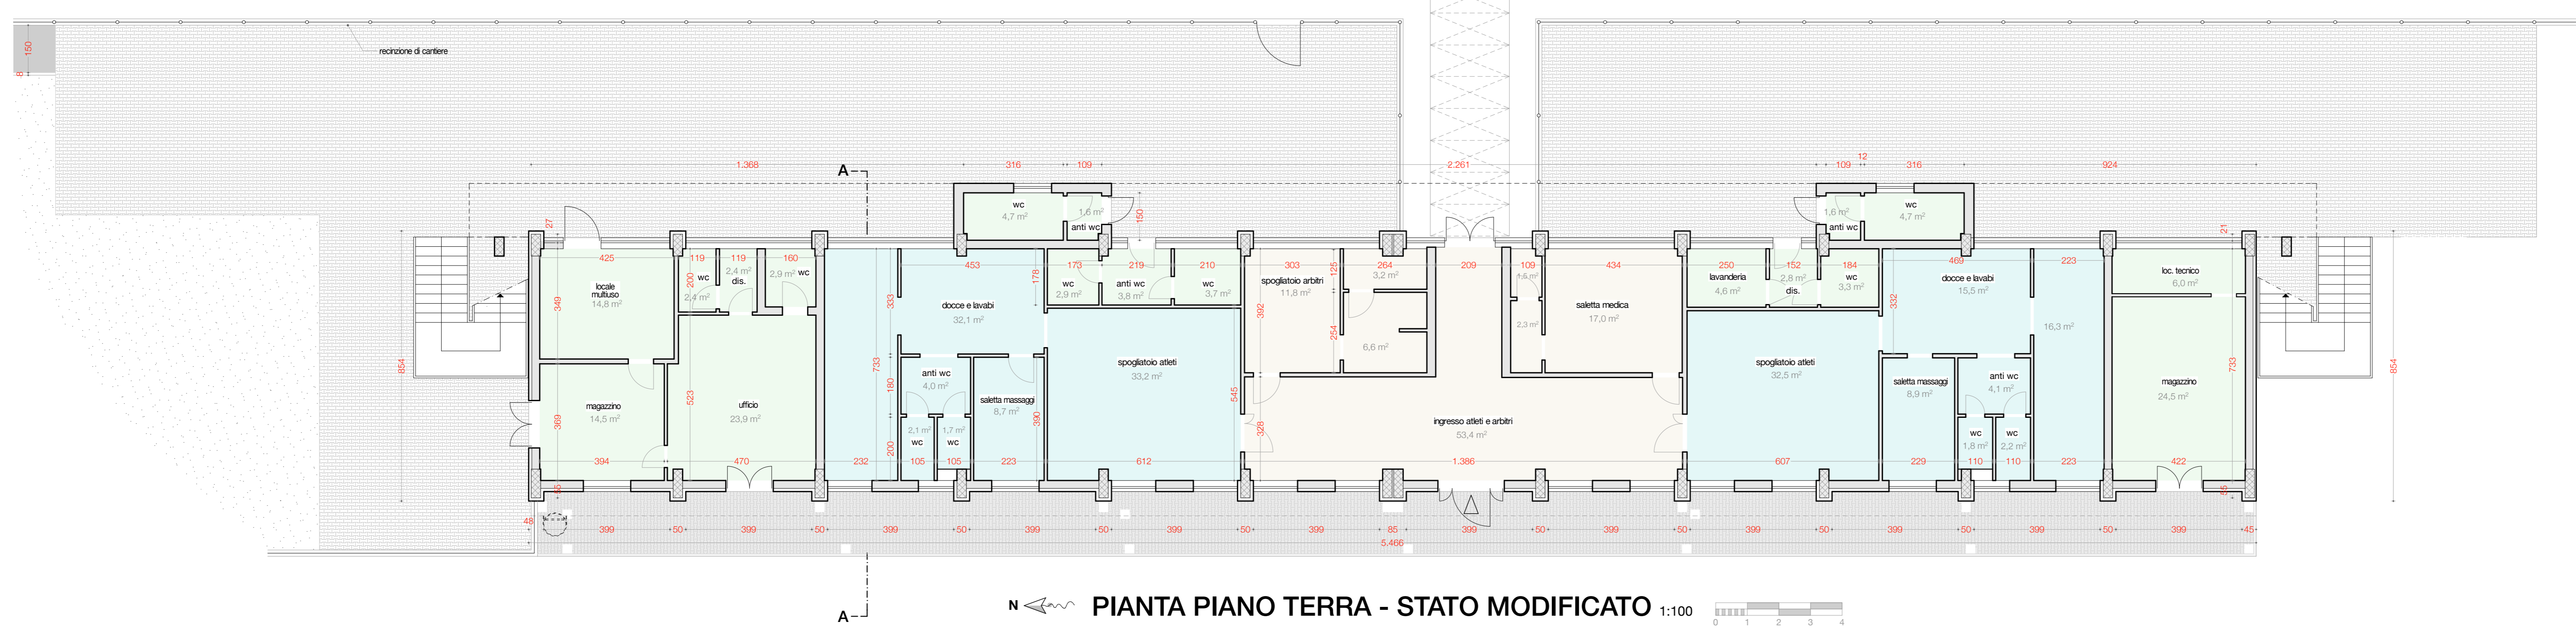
150
8
recinzione di cantiere

1.368
316
109
2.261
109
12
316
924

A
A

wc
4,7 m²
1,6 m²
anti wc
150
wc
4,7 m²
1,6 m²
anti wc

27
21

425
119
119
160
453
178
173
219
210
303
264
209
109
434
250
152
184
469
223

locale multiuso
14,8 m²
349
200
wc
2,4 m²
2,4 m²
dis.
2,9 m²
wc
docce e lavabi
32,1 m²
333
wc
2,9 m²
anti wc
3,8 m²
wc
3,7 m²
spogliatoio arbitri
11,8 m²
392
125
3,2 m²
254
6,6 m²
1,6 m²
2,3 m²
saletta medica
17,0 m²
lavanderia
4,6 m²
2,8 m²
dis.
wc
3,3 m²
docce e lavabi
15,5 m²
332
16,3 m²
loc. tecnico
6,0 m²

854
733
854
733

magazzino
14,5 m²
369
523
ufficio
23,9 m²
180
anti wc
4,0 m²
saletta massaggi
8,7 m²
390
spogliatoio atleti
33,2 m²
545
328
ingresso atleti e arbitri
53,4 m²
spogliatoio atleti
32,5 m²
saletta massaggi
8,9 m²
anti wc
4,1 m²
magazzino
24,5 m²

2,1 m²
wc
1,7 m²
wc
200
wc
1,8 m²
wc
2,2 m²

394
470
232
105
105
223
612
1.386
607
229
110
110
223
422

45
45
48
399
50
399
50
399
50
399
50
399
50
399
85
399
50
399
50
399
50
399
50
399
50
399
50
399
45
5.466

N
PIANTA PIANO TERRA - STATO MODIFICATO 1:100
0 1 2 3 4